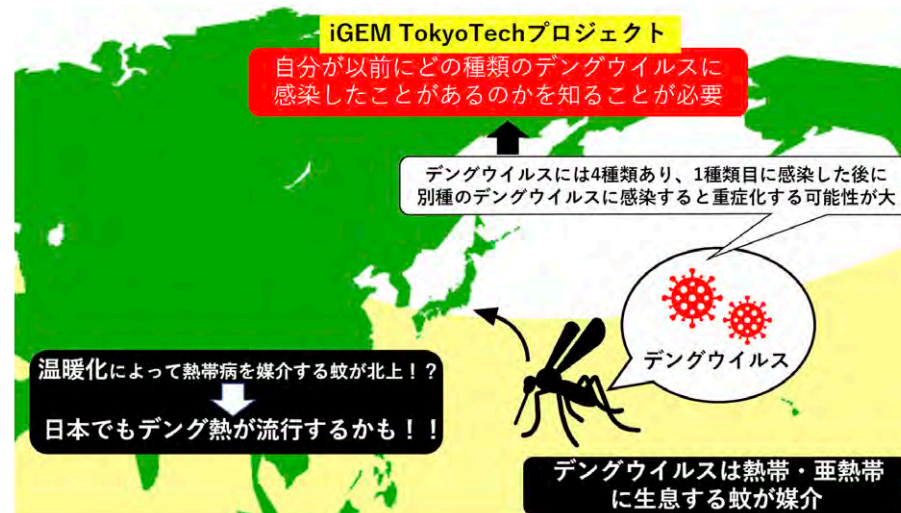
iGEM TokyoTechプロジェクト

自分が以前にどの種類のデングウイルスに感染したことがあるのかを知ることが必要

デングウイルスには4種類あり、1種類目に感染した後に別種のデングウイルスに感染すると重症化する可能性が大

デングウイルス

温暖化によって熱帯病を媒介する蚊が北上！？

日本でもデング熱が流行するかも！！

デングウイルスは熱帯・亜熱帯に生息する蚊が媒介